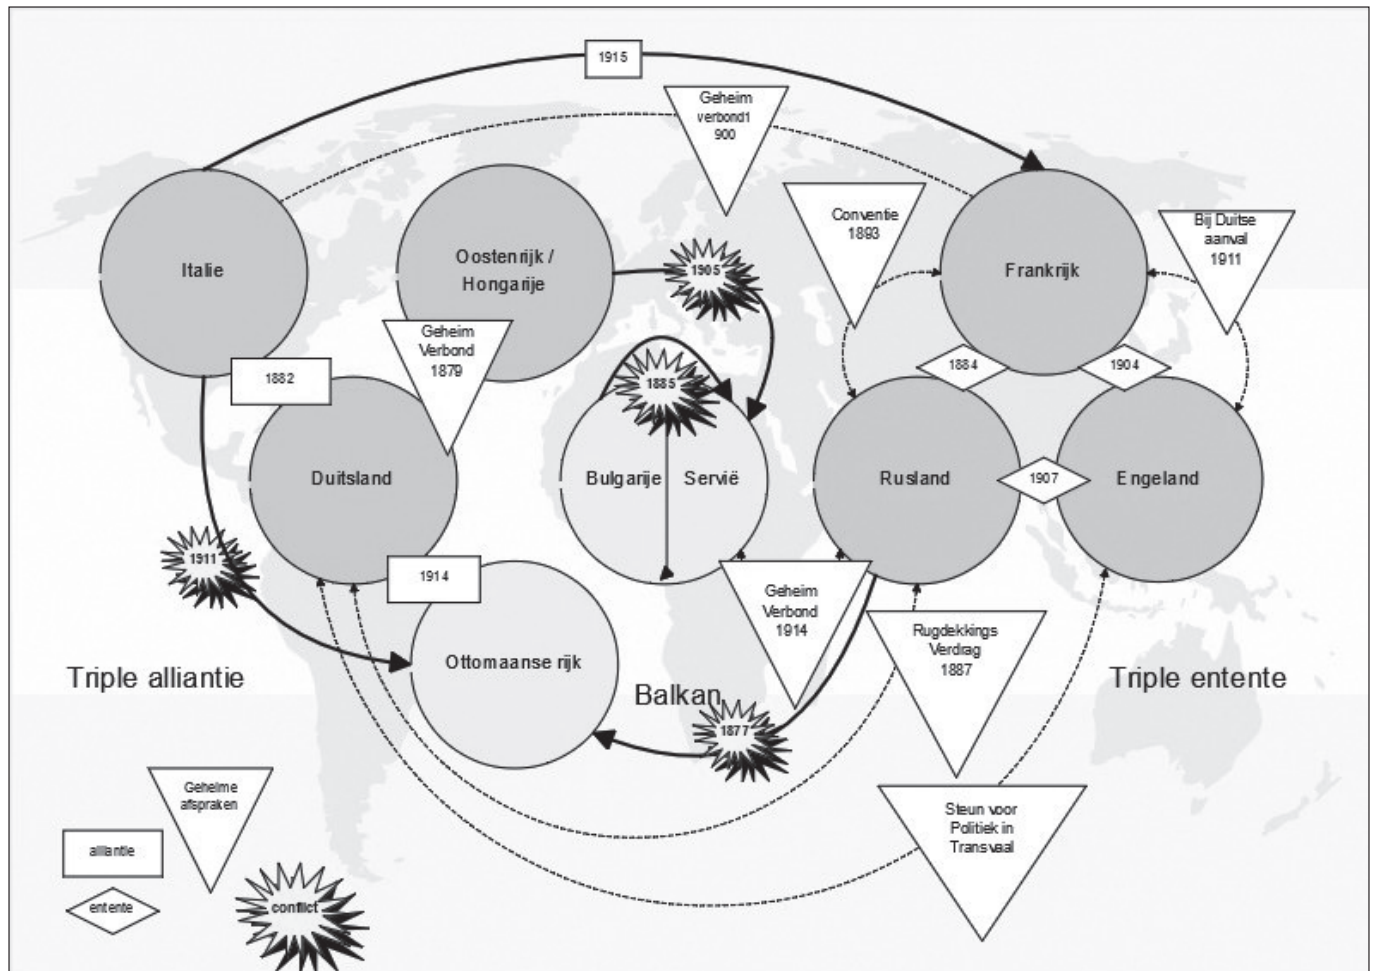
1915

Geheim verbond1 900

Italie

Oostenrijk / Hongarije

1905

Conventie 1893

Frankrijk

Bij Duitse aanval 1911

Geheim Verbond 1879

1882

1885

1884

1904

Duitsland

Bulgarije

Servië

Rusland

1907

Engeland

1911

1914

Geheim Verbond 1914

Rugdekkings Verdrag 1887

Ottomaanse rijk

Triple alliantie

Balkan

1877

Triple entente

Geheime afspraken

alliantie

entente

conflict

Steun voor Politiek in Transvaal